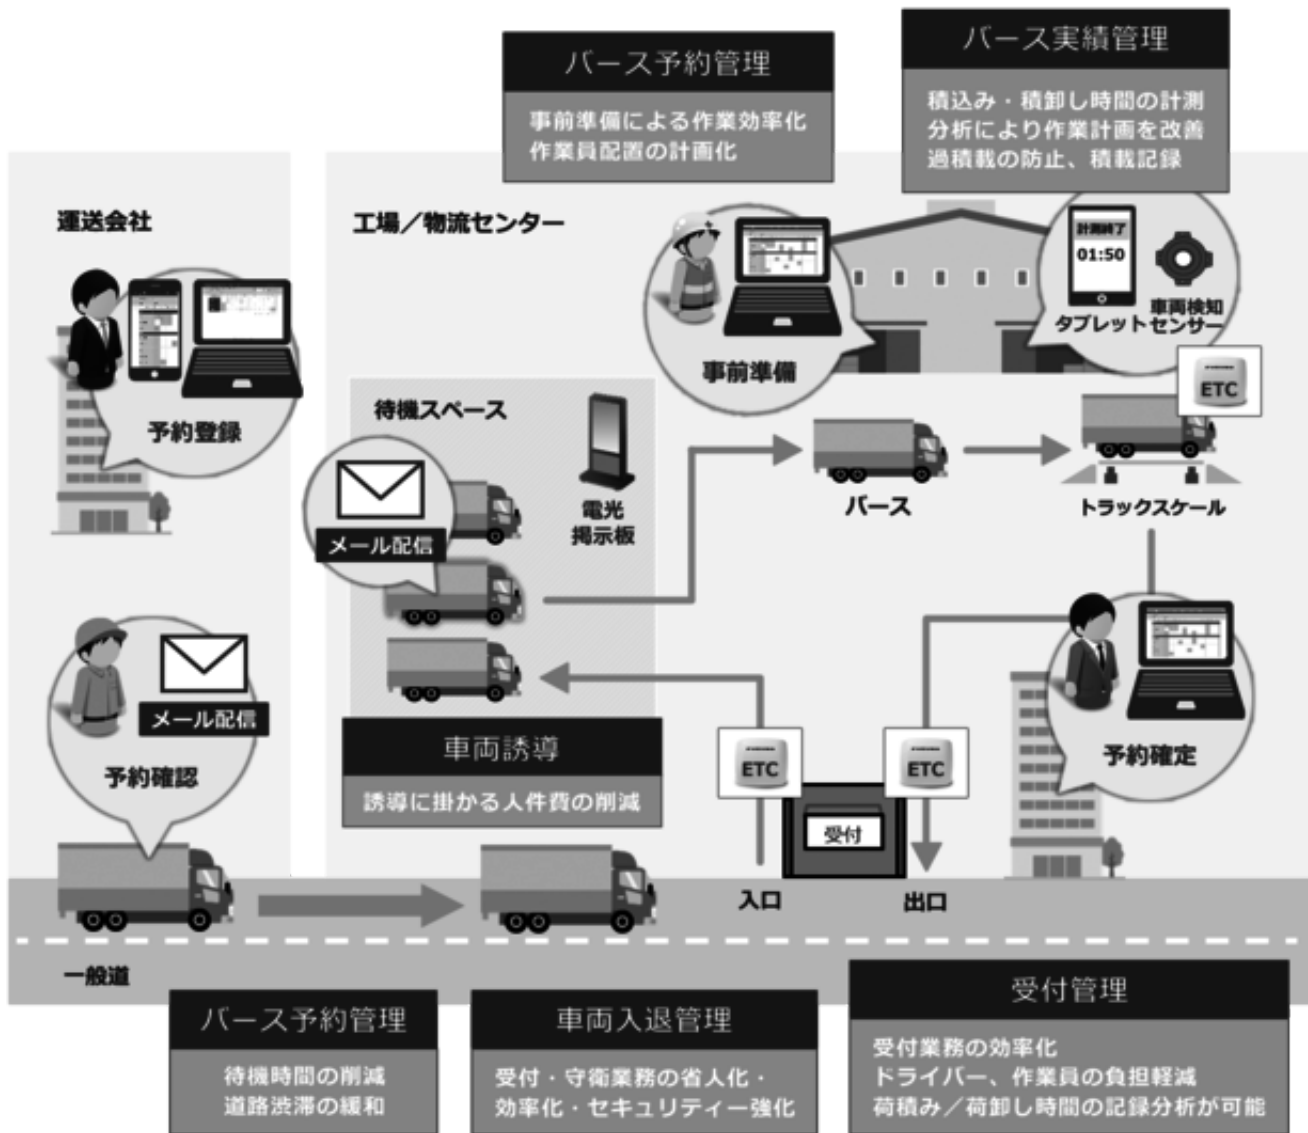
バース予約管理
事前準備による作業効率化
作業員配置の計画化

バース実績管理
積込み・積卸し時間の計測
分析により作業計画を改善
過積載の防止、積載記録

運送会社

工場／物流センター

計測終了
01:50
車両検知
タブレット センサー

事前準備

予約登録

待機スペース

電光
掲示板

メール配信

ETC

バース

トラックスケール

メール配信

予約確認

車両誘導
誘導に掛かる人件費の削減

ETC

ETC

受付

予約確定

入口

出口

一般道

バース予約管理
待機時間の削減
道路渋滞の緩和

車両入退管理
受付・守衛業務の省人化・
効率化・セキュリティー強化

受付管理
受付業務の効率化
ドライバー、作業員の負担軽減
荷積み／荷卸し時間の記録分析が可能